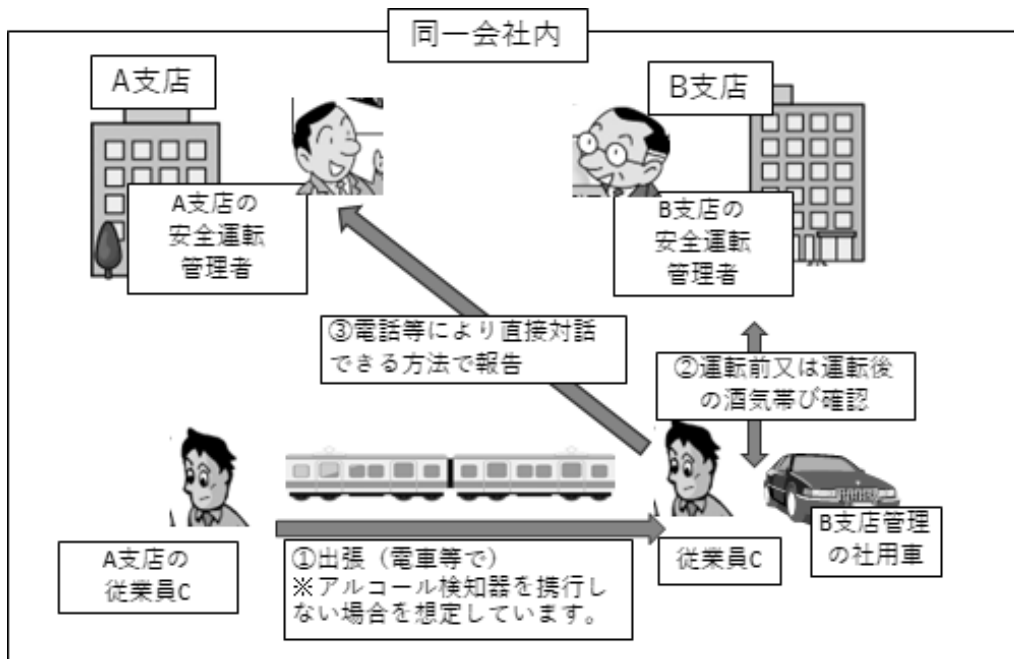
同一会社内

A支店

A支店の
安全運転
管理者

B支店

B支店の
安全運転
管理者

③電話等により直接対話できる方法で報告

②運転前又は運転後の酒気帯び確認

A支店の
従業員C

①出張（電車等で）
※アルコール検知器を携行しない場合を想定しています。

従業員C

B支店管理
の社用車